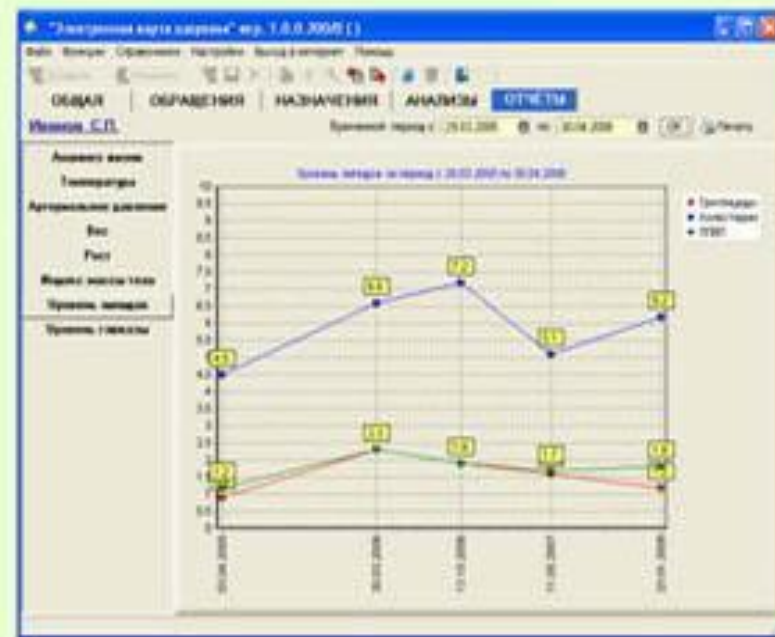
"Электронная карта пациента" вер. 1.0.0.200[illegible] ()

Файл Функции Справочники Настройки Выход в интернет Помощь

ОБЩАЯ | ОБРАЩЕНИЯ | НАЗНАЧЕНИЯ | АНАЛИЗЫ | ОТЧЕТЫ

Иванов С.П.

Временной период с : 29.03.2006 по : 30.04.2008 Печать

Анамнез жизни
Температура
Артериальное давление
Вес
Рост
Индекс массы тела
Уровень липидов
Уровень глюкозы

Уровень липидов за период с 29.03.2006 по 30.04.2008

Триглицериды
Холестерин
ЛПВП

10
9.5
9
8.5
8
7.5
7
6.5
6
5.5
5
4.5
4
3.5
3
2.5
2
1.5
1
0.5
0

4.1
6.6
7.2
5.1
6.3
2.3
1.3
1.9
1.7
1.3

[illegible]
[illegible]
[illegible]
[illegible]
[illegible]